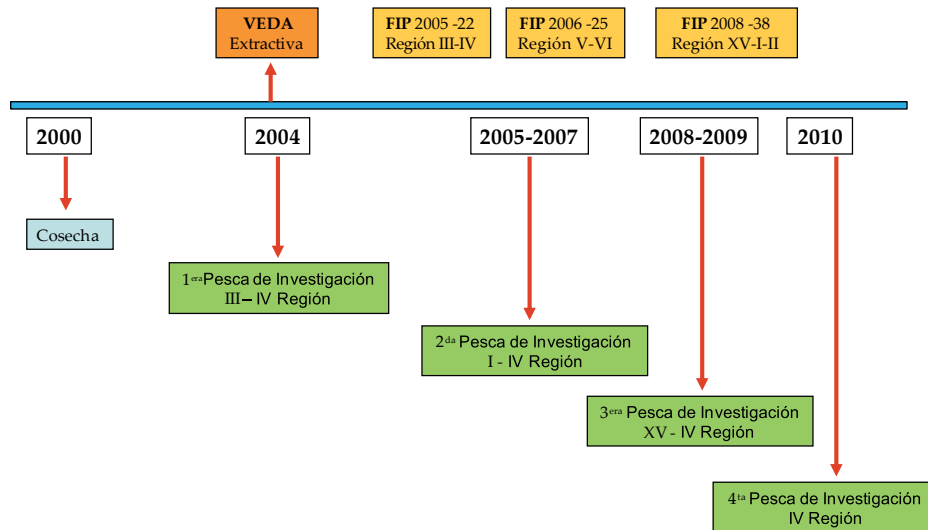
VEDA
Extractiva

FIP 2005 -22
Región III-IV

FIP 2006 -25
Región V-VI

FIP 2008 -38
Región XV-I-II

2000

2004

2005-2007

2008-2009

2010

Cosecha

1$^{era}$ Pesca de Investigación
III– IV Región

2$^{da}$ Pesca de Investigación
I - IV Región

3$^{era}$ Pesca de Investigación
XV - IV Región

4$^{ta}$ Pesca de Investigación
IV Región